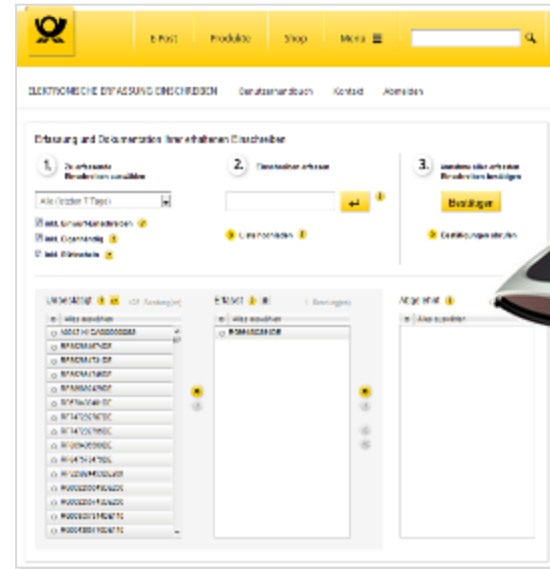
E-Post Produkte Shop Menü

ELEKTRONISCHE ERFASSUNG EINSCHREIBEN Benutzerhandbuch Kontakt Abmelden

Erfassung und Dokumentation Ihrer erhaltenen Einschreiben

1. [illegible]

2. Einschreiben erfassen

3. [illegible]

Alle (letzten 7 Tage)

inkl. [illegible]

inkl. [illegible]

inkl. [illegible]

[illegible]

Bestätigen

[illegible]

Unbestätigt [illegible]

Erfasst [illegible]

Abgelehnt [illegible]

Alle auswählen

Alle auswählen

Alle auswählen